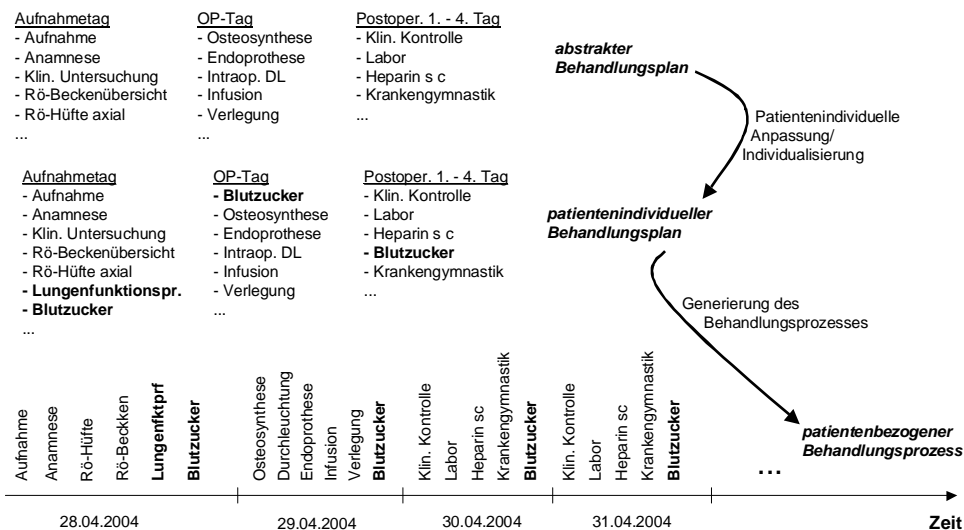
Aufnahmetag
- Aufnahme
- Anamnese
- Klin. Untersuchung
- Rö-Beckenübersicht
- Rö-Hüfte axial
...

OP-Tag
- Osteosynthese
- Endoprothese
- Intraop. DL
- Infusion
- Verlegung
...

Postoper. 1. - 4. Tag
- Klin. Kontrolle
- Labor
- Heparin s c
- Krankengymnastik
...

**abstrakter Behandlungsplan**

Patientenindividuelle Anpassung/ Individualisierung

Aufnahmetag
- Aufnahme
- Anamnese
- Klin. Untersuchung
- Rö-Beckenübersicht
- Rö-Hüfte axial
- **Lungenfunktionspr.**
- **Blutzucker**
...

OP-Tag
- **Blutzucker**
- Osteosynthese
- Endoprothese
- Intraop. DL
- Infusion
- Verlegung
...

Postoper. 1. - 4. Tag
- Klin. Kontrolle
- Labor
- Heparin s c
- **Blutzucker**
- Krankengymnastik
...

**patientenindividueller Behandlungsplan**

Generierung des Behandlungsprozesses

Aufnahme
Anamnese
Rö-Hüfte
Rö-Becken
**Lungenfktprf**
**Blutzucker**

Osteosynthese
Durchleuchtung
Endoprothese
Infusion
Verlegung
**Blutzucker**

Klin. Kontrolle
Labor
Heparin sc
Krankengymnastik
**Blutzucker**

Klin. Kontrolle
Labor
Heparin sc
Krankengymnastik
**Blutzucker**

**...**

**patientenbezogener Behandlungsprozess**

28.04.2004
29.04.2004
30.04.2004
31.04.2004
**Zeit**